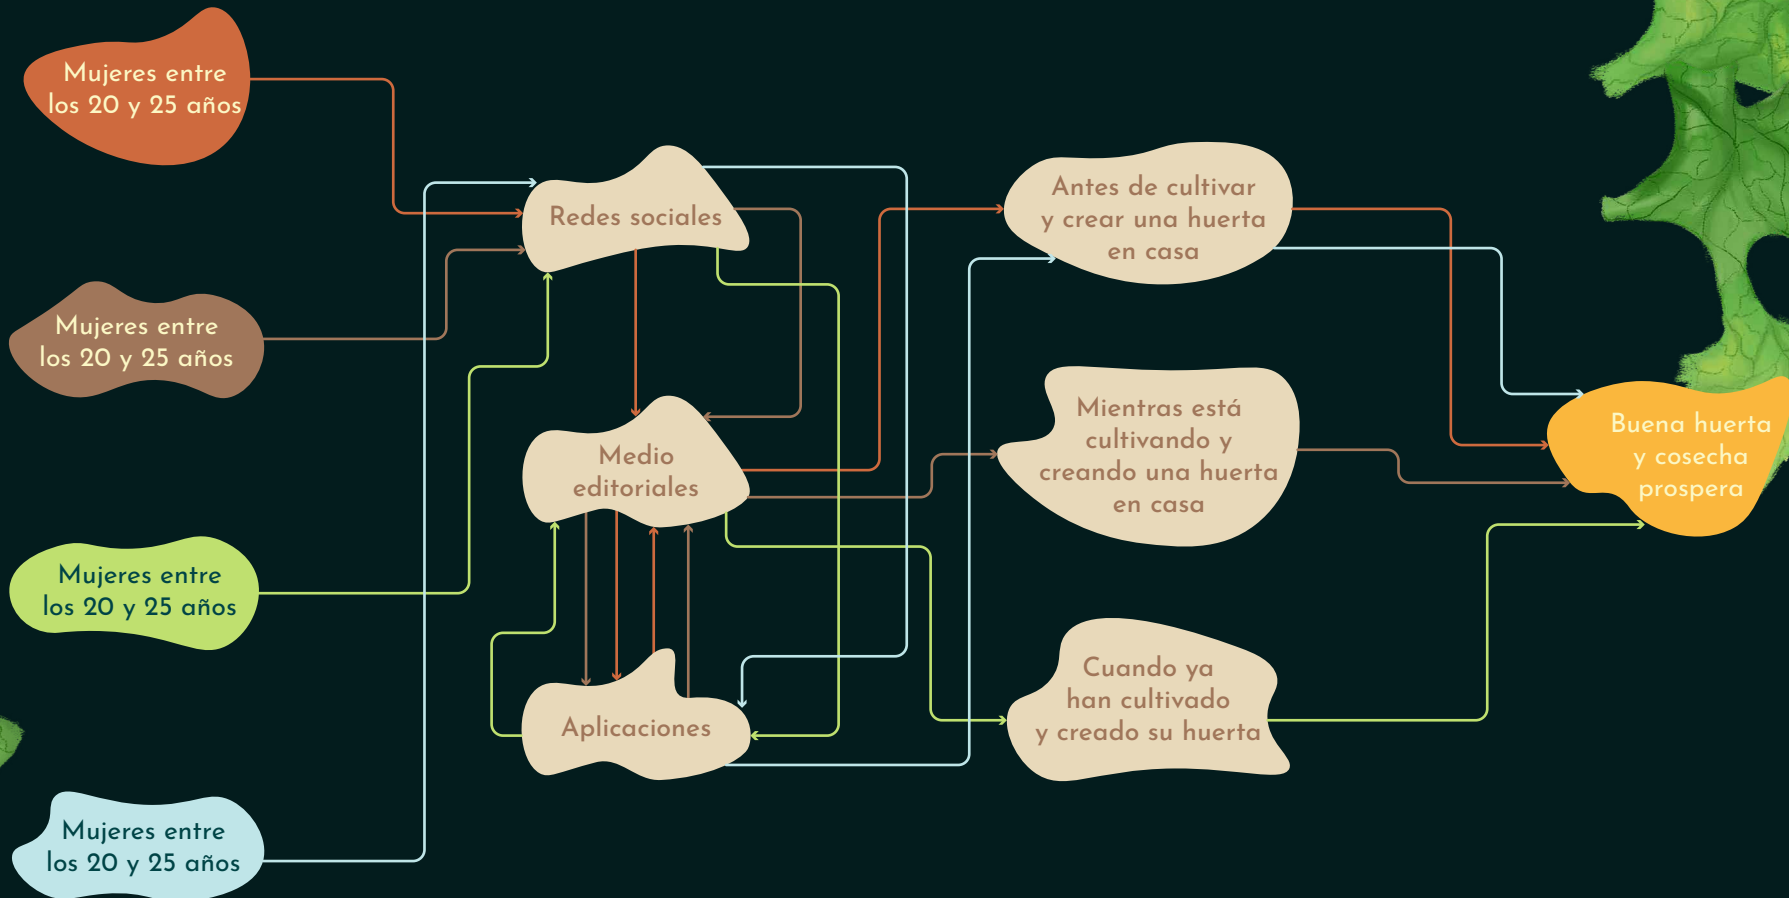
Mujeres entre los 20 y 25 años

Mujeres entre los 20 y 25 años

Mujeres entre los 20 y 25 años

Mujeres entre los 20 y 25 años

Redes sociales

Medio editoriales

Aplicaciones

Antes de cultivar y crear una huerta en casa

Mientras está cultivando y creando una huerta en casa

Cuando ya han cultivado y creado su huerta

Buena huerta y cosecha prospera